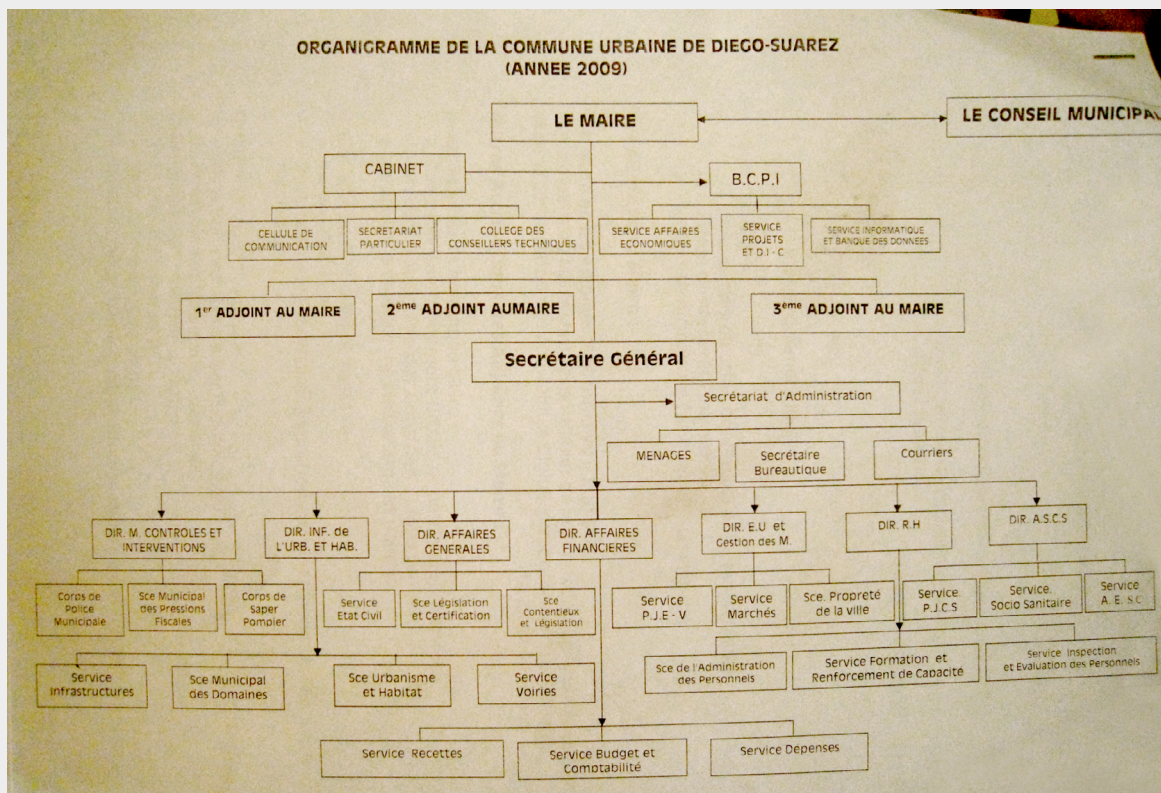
ORGANIGRAMME DE LA COMMUNE URBAINE DE DIEGO-SUAREZ
(ANNEE 2009)

LE MAIRE

LE CONSEIL MUNICIPA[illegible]

CABINET

B.C.P.I

CELLULE DE COMMUNICATION

SECRETARIAT PARTICULIER

COLLEGE DES CONSEILLERS TECHNIQUES

SERVICE AFFAIRES ECONOMIQUES

SERVICE PROJETS ET D.I - C

SERVICE INFORMATIQUE ET BANQUE DES DONNEES

$1^{er}$ ADJOINT AU MAIRE

$2^{ème}$ ADJOINT AUMAIRE

$3^{ème}$ ADJOINT AU MAIRE

Secrétaire Général

Secrétariat d'Administration

MENAGES

Secrétaire Bureautique

Courriers

DIR. M. CONTROLES ET INTERVENTIONS

DIR. INF. de L'URB. ET HAB.

DIR. AFFAIRES GENERALES

DIR. AFFAIRES FINANCIERES

DIR. E.U et Gestion des M.

DIR. R.H

DIR. A.S.C.S

Corps de Police Municipale

Sce Municipal des Pressions Fiscales

Corps de Saper Pompier

Service Etat Civil

Sce Législation et Certification

Sce Contentieux et Législation

Service P.J.E - V

Service Marchés

Sce. Propreté de la ville

Service P.J.C.S

Service Socio Sanitaire

Service A. E. S.C

Service Infrastructures

Sce Municipal des Domaines

Sce Urbanisme et Habitat

Service Voiries

Sce de l'Administration des Personnels

Service Formation et Renforcement de Capacité

Service Inspection et Evaluation des Personnels

Service Recettes

Service Budget et Comptabilité

Service Depenses